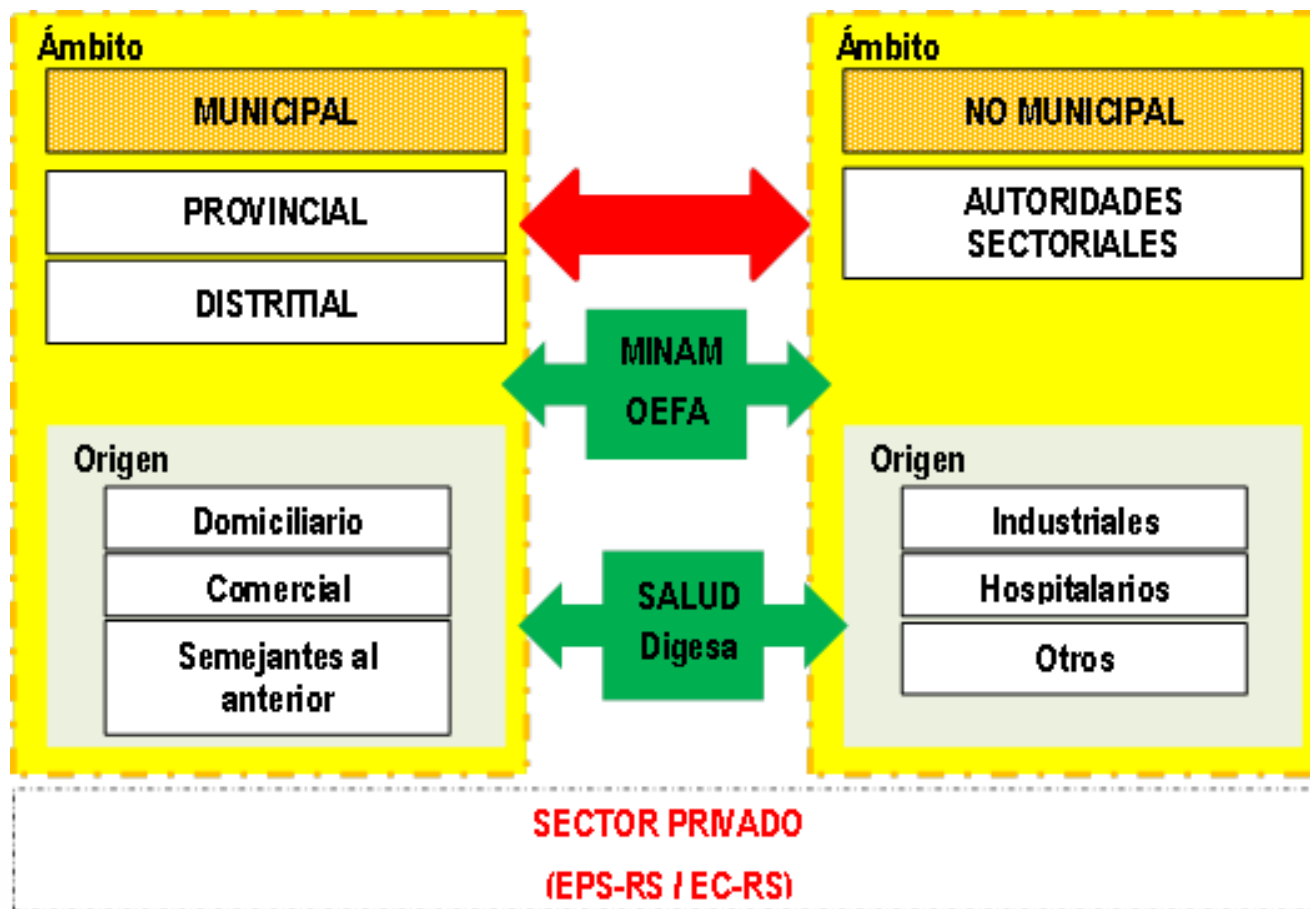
Ámbito

MUNICIPAL

PROVINCIAL

DISTRITIAL

Origen

Domiciliario

Comercial

Semejantes al anterior

MINAM
OEFA

SALUD
Digesa

Ámbito

NO MUNICIPAL

AUTORIDADES SECTORIALES

Origen

Industriales

Hospitalarios

Otros

SECTOR PRIVADO

(EPS-RS / EC-RS)